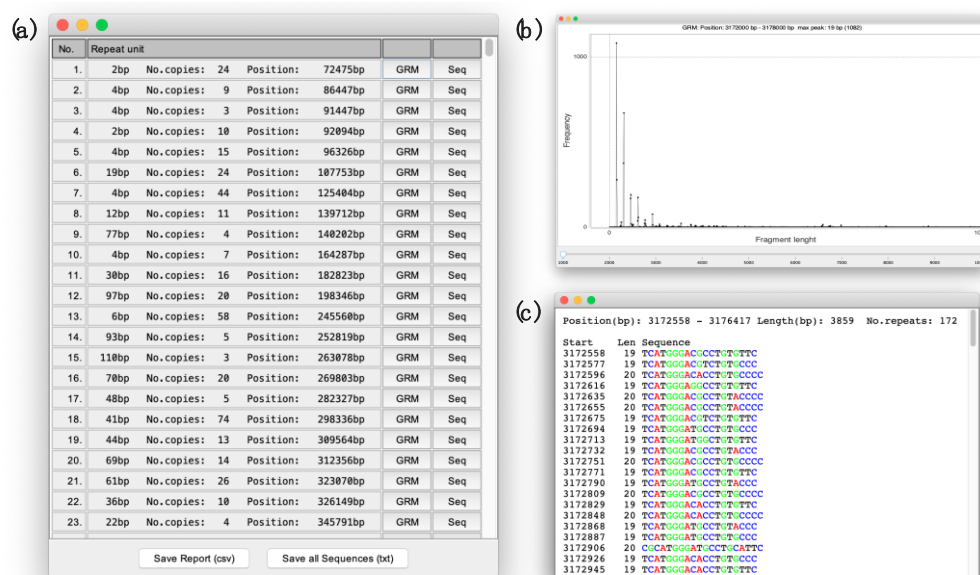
(a)

| No. | Repeat unit | | | | | | |
|---|---|---|---|---|---|---|---|
| 1. | 2bp | No.copies: | 24 | Position: | 72475bp | GRM | Seq |
| 2. | 4bp | No.copies: | 9 | Position: | 86447bp | GRM | Seq |
| 3. | 4bp | No.copies: | 3 | Position: | 91447bp | GRM | Seq |
| 4. | 2bp | No.copies: | 10 | Position: | 92094bp | GRM | Seq |
| 5. | 4bp | No.copies: | 15 | Position: | 96326bp | GRM | Seq |
| 6. | 19bp | No.copies: | 24 | Position: | 107753bp | GRM | Seq |
| 7. | 4bp | No.copies: | 44 | Position: | 125404bp | GRM | Seq |
| 8. | 12bp | No.copies: | 11 | Position: | 139712bp | GRM | Seq |
| 9. | 77bp | No.copies: | 4 | Position: | 140202bp | GRM | Seq |
| 10. | 4bp | No.copies: | 7 | Position: | 164287bp | GRM | Seq |
| 11. | 30bp | No.copies: | 16 | Position: | 182823bp | GRM | Seq |
| 12. | 97bp | No.copies: | 20 | Position: | 198346bp | GRM | Seq |
| 13. | 6bp | No.copies: | 58 | Position: | 245560bp | GRM | Seq |
| 14. | 93bp | No.copies: | 5 | Position: | 252819bp | GRM | Seq |
| 15. | 110bp | No.copies: | 3 | Position: | 263078bp | GRM | Seq |
| 16. | 70bp | No.copies: | 20 | Position: | 269803bp | GRM | Seq |
| 17. | 48bp | No.copies: | 5 | Position: | 282327bp | GRM | Seq |
| 18. | 41bp | No.copies: | 74 | Position: | 298336bp | GRM | Seq |
| 19. | 44bp | No.copies: | 13 | Position: | 309564bp | GRM | Seq |
| 20. | 69bp | No.copies: | 14 | Position: | 312356bp | GRM | Seq |
| 21. | 61bp | No.copies: | 26 | Position: | 323070bp | GRM | Seq |
| 22. | 36bp | No.copies: | 10 | Position: | 326149bp | GRM | Seq |
| 23. | 22bp | No.copies: | 4 | Position: | 345791bp | GRM | Seq |

Save Report (csv) Save all Sequences (txt)

(b)
GRM: Position: 3172000 bp - 3178000 bp max peak: 19 bp (1082)
1000
Frequency
0
0
Fragment lenght
10
1000 2000 3000 4000 5000 6000 7000 8000 9000

(c)
Position(bp): 3172558 - 3176417 Length(bp): 3859 No.repeats: 172

| Start | Len | Sequence |
|---|---|---|
| 3172558 | 19 | TCATGGACGCCTGTGTTC |
| 3172577 | 19 | TCATGGACGTCTGTGCCC |
| 3172596 | 20 | TCATGGACACCTGTGCCCC |
| 3172616 | 19 | TCATGGAGGCCTGTGTTC |
| 3172635 | 20 | TCATGGACGCCTGTACCCC |
| 3172655 | 20 | TCATGGACGCCTGTACCCC |
| 3172675 | 19 | TCATGGACGTCTGTGTTC |
| 3172694 | 19 | TCATGGATGCCTGTGCCC |
| 3172713 | 19 | TCATGGATGGCTGTGTTC |
| 3172732 | 19 | TCATGGACGCCTGTACCC |
| 3172751 | 20 | TCATGGACGCCTGTGCCCC |
| 3172771 | 19 | TCATGGACGCCTGTGTTC |
| 3172790 | 19 | TCATGGATGCCTGTACCC |
| 3172809 | 20 | TCATGGACGCCTGTGCCCC |
| 3172829 | 19 | TCATGGACACCTGTGTTC |
| 3172848 | 20 | TCATGGACACCTGTGCCCC |
| 3172868 | 19 | TCATGGATGCCTGTACCC |
| 3172887 | 19 | TCATGGATGCCTGTGCCC |
| 3172906 | 20 | CGCATGGGATGCCTGCATTC |
| 3172926 | 19 | TCATGGACACCTGTGCCC |
| 3172945 | 19 | TCATGGACACCTGTGTTC |